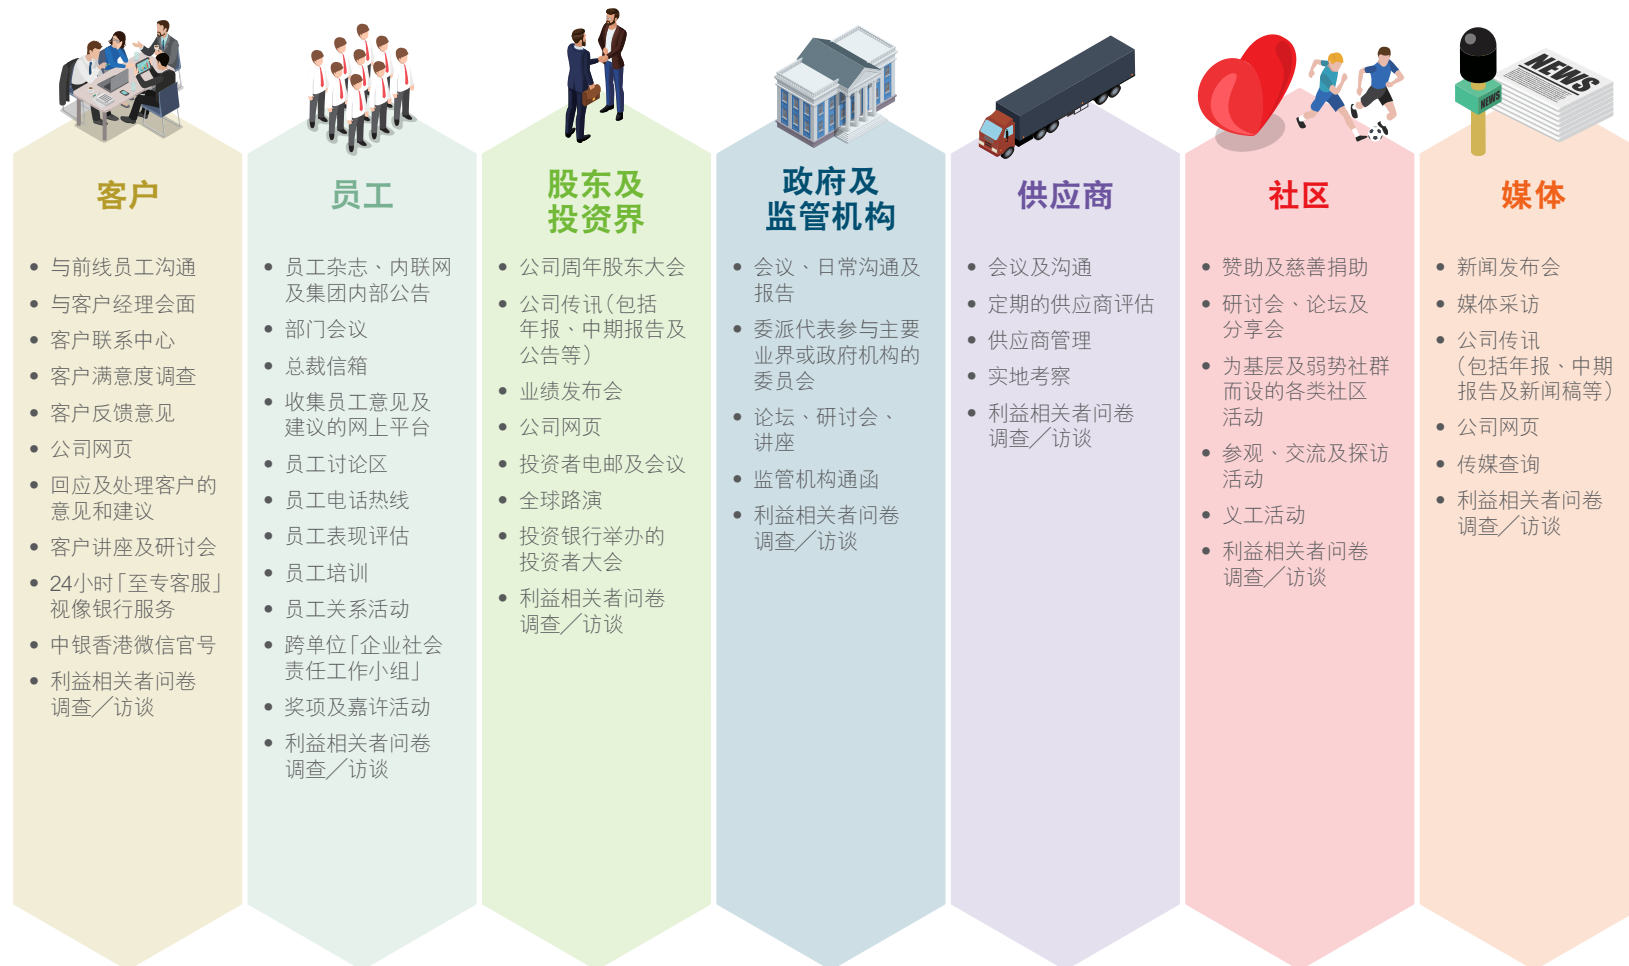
客户

- 与前线员工沟通
- 与客户经理会面
- 客户联系中心
- 客户满意度调查
- 客户反馈意见
- 公司网页
- 回应及处理客户的意见和建议
- 客户讲座及研讨会
- 24小时「至专客服」视像银行服务
- 中银香港微信官号
- 利益相关者问卷调查╱访谈

员工

- 员工杂志、内联网及集团内部公告
- 部门会议
- 总裁信箱
- 收集员工意见及建议的网上平台
- 员工讨论区
- 员工电话热线
- 员工表现评估
- 员工培训
- 员工关系活动
- 跨单位「企业社会责任工作小组」
- 奖项及嘉许活动
- 利益相关者问卷调查╱访谈

股东及投资界

- 公司周年股东大会
- 公司传讯(包括年报、中期报告及公告等)
- 业绩发布会
- 公司网页
- 投资者电邮及会议
- 全球路演
- 投资银行举办的投资者大会
- 利益相关者问卷调查╱访谈

政府及监管机构

- 会议、日常沟通及报告
- 委派代表参与主要业界或政府机构的委员会
- 论坛、研讨会、讲座
- 监管机构通函
- 利益相关者问卷调查╱访谈

供应商

- 会议及沟通
- 定期的供应商评估
- 供应商管理
- 实地考察
- 利益相关者问卷调查╱访谈

社区

- 赞助及慈善捐助
- 研讨会、论坛及分享会
- 为基层及弱势社群而设的各类社区活动
- 参观、交流及探访活动
- 义工活动
- 利益相关者问卷调查╱访谈

媒体

- 新闻发布会
- 媒体采访
- 公司传讯(包括年报、中期报告及新闻稿等)
- 公司网页
- 传媒查询
- 利益相关者问卷调查╱访谈

NEWS
NEWS